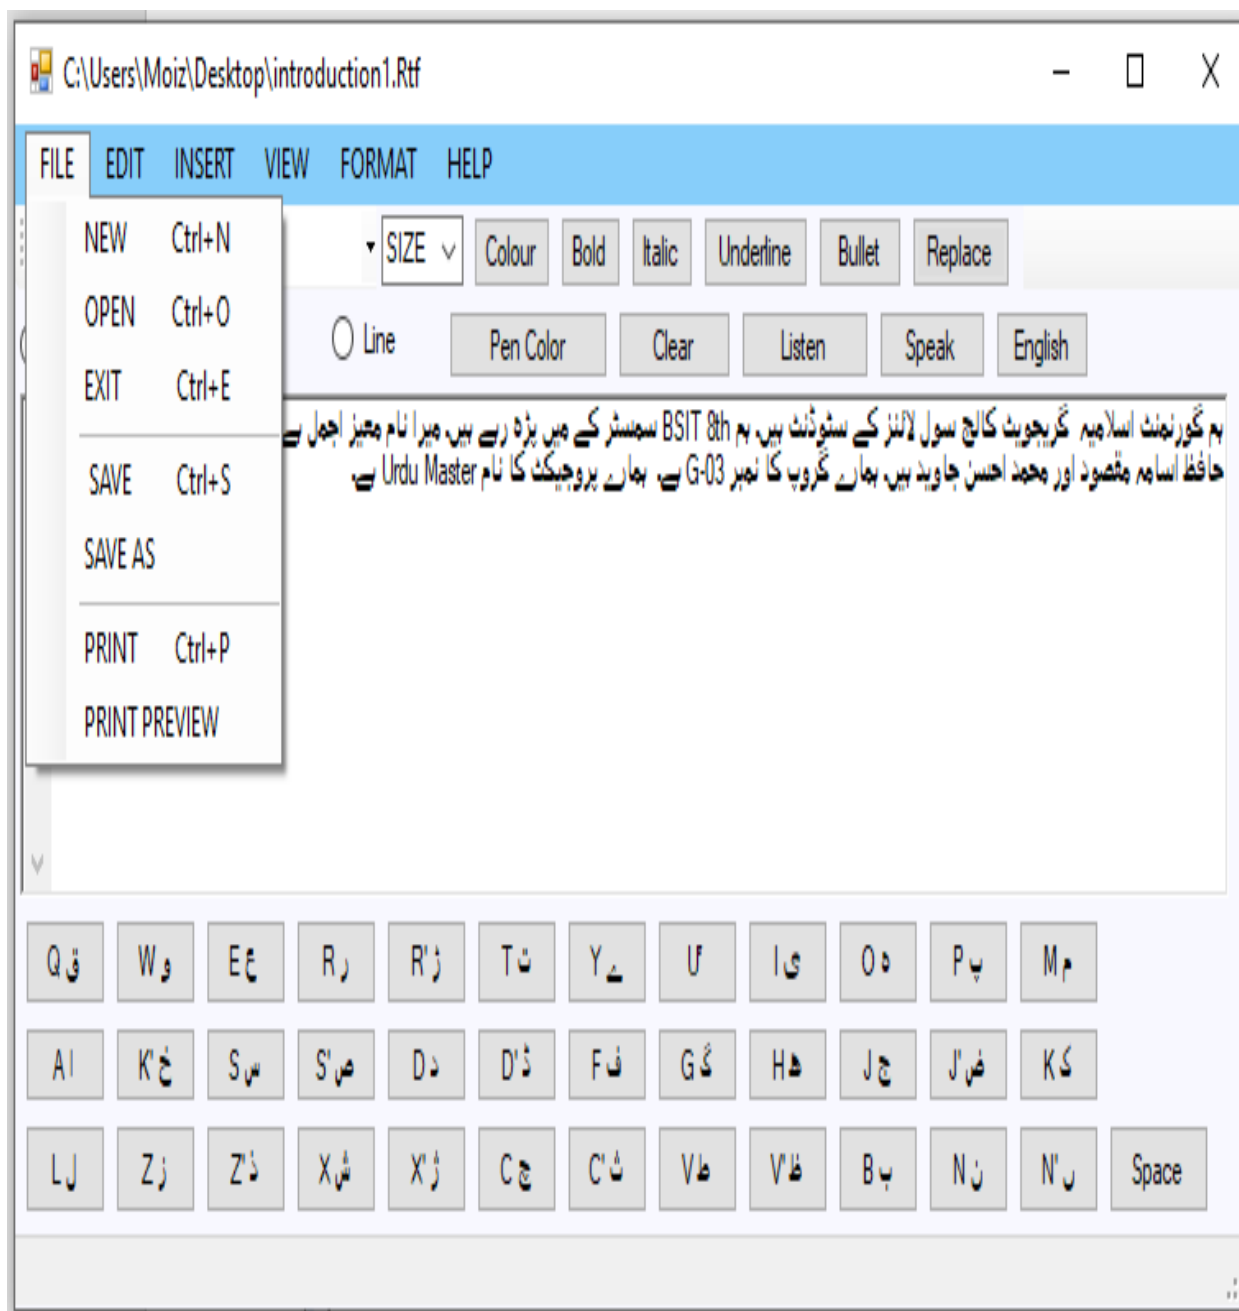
C:\Users\Moiz\Desktop\introduction1.Rtf

FILE EDIT INSERT VIEW FORMAT HELP

NEW Ctrl+N
OPEN Ctrl+O
EXIT Ctrl+E
SAVE Ctrl+S
SAVE AS
PRINT Ctrl+P
PRINT PREVIEW

SIZE Colour Bold Italic Underline Bullet Replace

Line Pen Color Clear Listen Speak English

ہم گورنمنٹ اسلامیہ گریجویٹ کالج سول لائنز کے سٹوڈنٹ ہیں ہم BSIT 8th سمسٹر کے میں پڑھ رہے ہیں میرا نام معیز اجمل ہے
حافظ اسامہ مقصود اور محمد احسن جاوید ہیں ہمارے گروپ کا نمبر G-03 ہے ہمارے پروجیکٹ کا نام Urdu Master ہے

Q ق W و E ع R ر R' ڑ T ت Y ے U ُ I ی O ہ P پ M م

A ا K' خ S س S' ص D د D' ڈ F ف G گ H ھ J ج J' ض K ک

L ل Z ز Z' ذ X ش X' ژ C چ C' ث V ط V' ظ B ب N ن N' ں Space